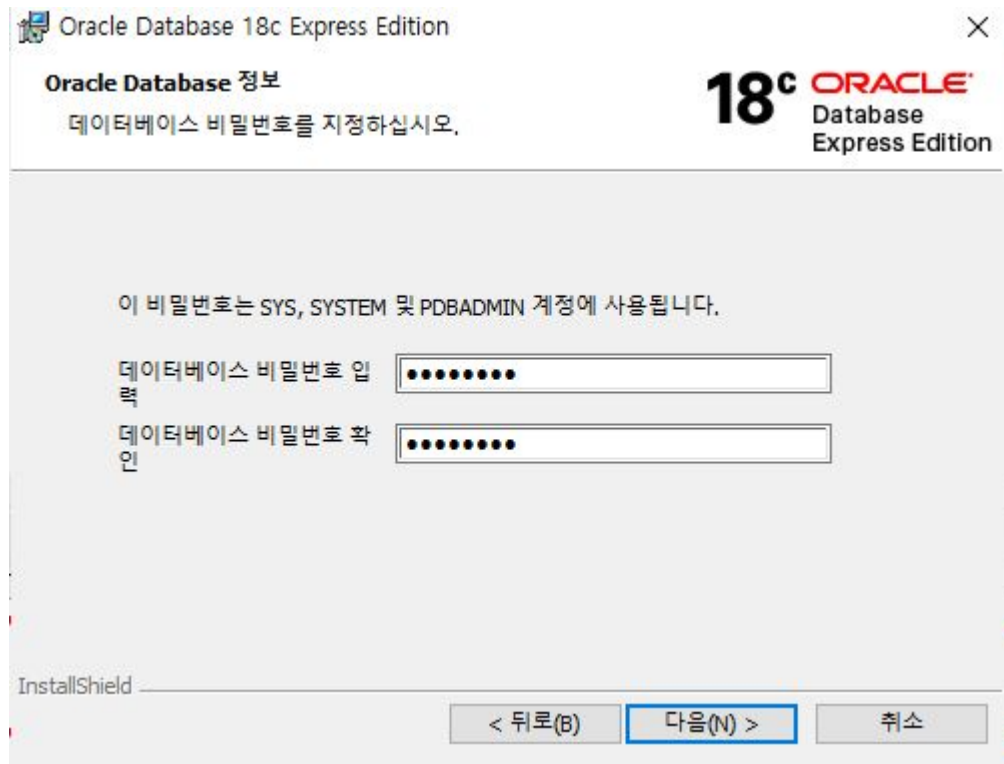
Oracle Database 18c Express Edition

×

Oracle Database 정보

데이터베이스 비밀번호를 지정하십시오.

18c ORACLE
Database
Express Edition

이 비밀번호는 SYS, SYSTEM 및 PDBADMIN 계정에 사용됩니다.

데이터베이스 비밀번호 입력 ••••••••

데이터베이스 비밀번호 확인 ••••••••

InstallShield

< 뒤로(B) 다음(N) > 취소